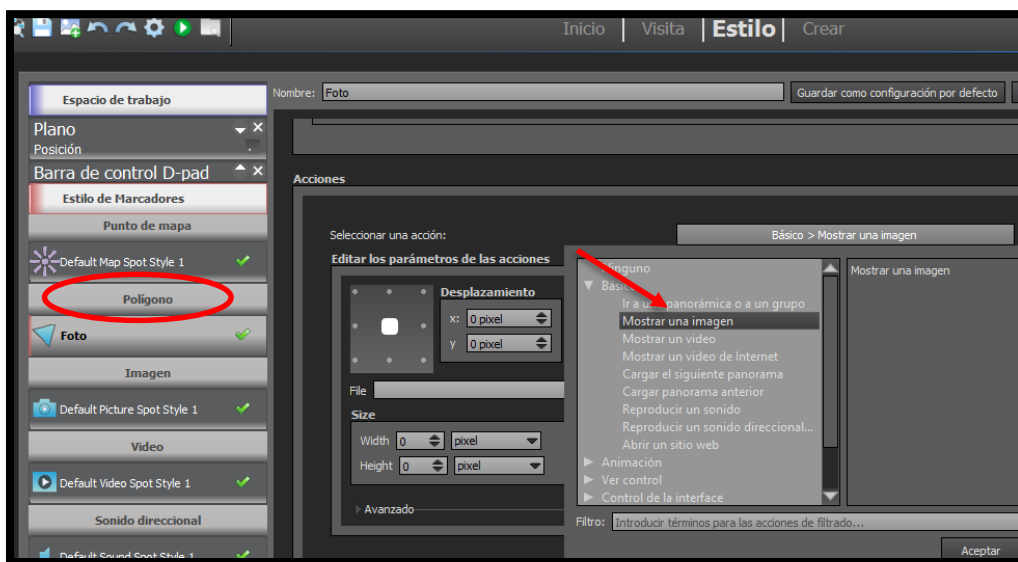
Inicio | Visita | Estilo | Crear

Espacio de trabajo

Plano

Posición

Barra de control D-pad

Estilo de Marcadores

Punto de mapa

Default Map Spot Style 1

Polígono

Foto

Imagen

Default Picture Spot Style 1

Video

Default Video Spot Style 1

Sonido direccional

Default Sound Spot Style 1

Nombre: Foto

Guardar como configuración por defecto

Acciones

Seleccionar una acción:

Básico > Mostrar una imagen

Editar los parámetros de las acciones

Desplazamiento

x: 0 pixel

y 0 pixel

File

Size

Width 0 pixel

Height 0 pixel

Avanzado

Ninguno

Básico

Ir a una panorámica o a un grupo

Mostrar una imagen

Mostrar un video

Mostrar un video de Internet

Cargar el siguiente panorama

Cargar panorama anterior

Reproducir un sonido

Reproducir un sonido direccional...

Abrir un sitio web

Animación

Ver control

Control de la interface

Mostrar una imagen

Filtro: Introducir términos para las acciones de filtrado...

Aceptar